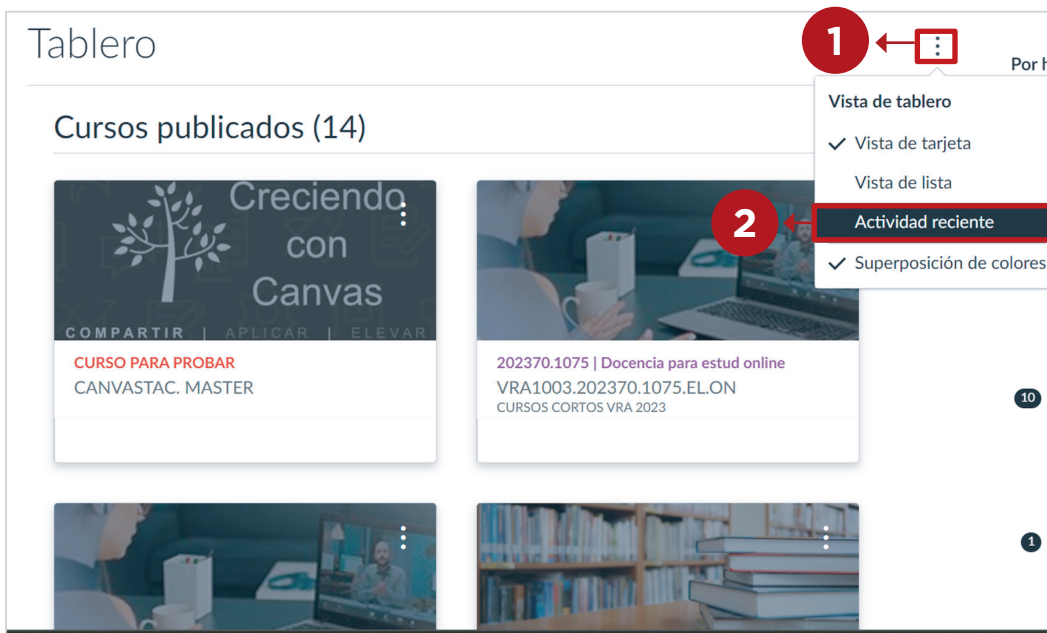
Tablero

1

Por h

Vista de tablero

✓ Vista de tarjeta

Vista de lista

2

Actividad reciente

✓ Superposición de colores

Cursos publicados (14)

Creciendo con Canvas

COMPARTIR | APLICAR | ELEVAR

CURSO PARA PROBAR
CANVASTAC. MASTER

202370.1075 | Docencia para estud online
VRA1003.202370.1075.EL.ON
CURSOS CORTOS VRA 2023

10

1